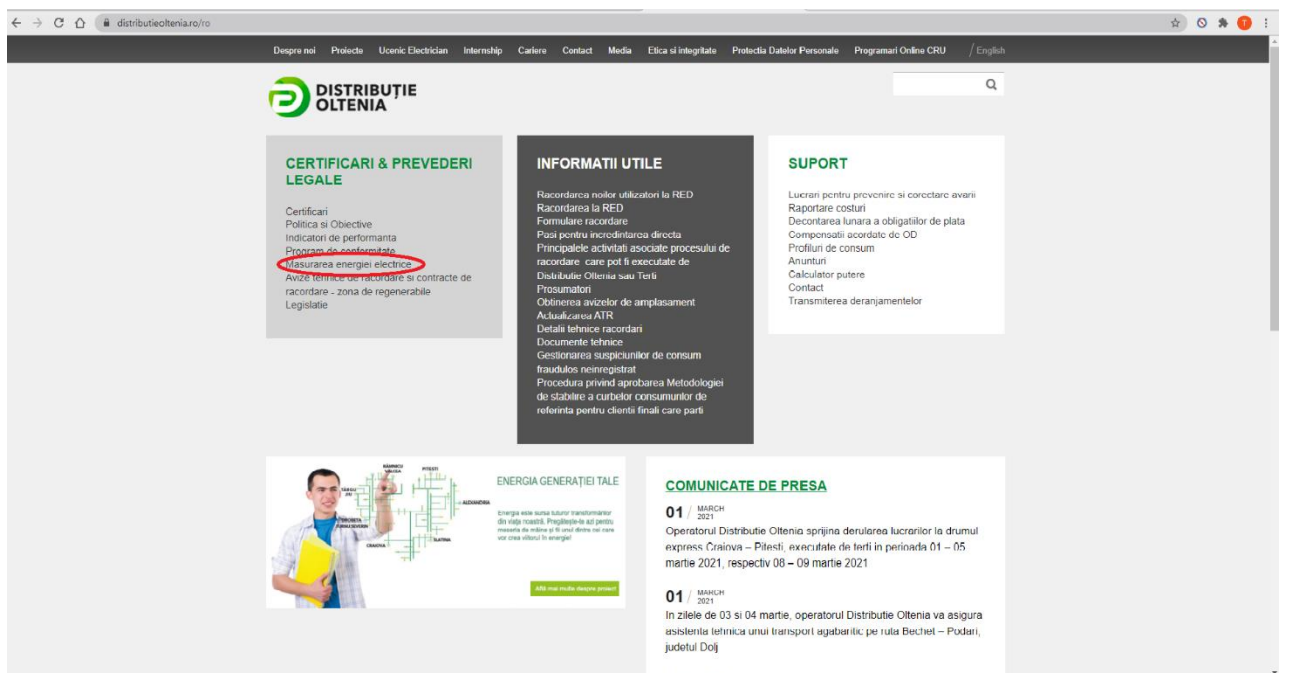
distributieoltenia.ro/ro

Despre noi Proiecte Ucenic Electrician Internship Cariere Contact Media Etica si integritate Protectia Datelor Personale Programari Online CRU / English

DISTRIBUȚIE OLTENIA

CERTIFICARI & PREVEDERI LEGALE

Certificari
Politica si Obiective
Indicatori de performanta
Program de conformitate
Masurarea energiei electrice
Avize tehnice de racordare si contracte de racordare - zona de regenerabile
Legislatie

INFORMATII UTILE

Racordarea noilor utilizatori la RED
Racordarea la RED
Formulare racordare
Pasi pentru incredintarea directa
Principalele activitati asociate procesului de racordare care pot fi executate de Distributie Oltenia sau Terti
Prosumatori
Obtinerea avizelor de amplasament
Actualizarea ATR
Detalii tehnice racordari
Documente tehnice
Gestionarea suspiciunilor de consum fraudulos neinregistrat
Procedura privind aprobarea Metodologiei de stabilire a curbelor consumurilor de referinta pentru clientii finali care parti

SUPORT

Lucrari pentru prevenire si corectare avarii
Raportare costuri
Decontarea lunara a obligatiilor de plata
Compensatii acordate de OD
Profiluri de consum
Anunturi
Calculator putere
Contact
Transmiterea deranjamentelor

RÂMNICU VÂLCEA PITEȘTI TÂRGU JIU ALEXANDRIA DROBETA TURNU SEVERIN SLATINA CRAIOVA

ENERGIA GENERAȚIEI TALE

Energia este sursa tuturor transformărilor din viața noastră. Pregătește-te azi pentru meseria de mâine și fii unul dintre cei care vor crea viitorul în energie!

Află mai multe despre proiect

COMUNICATE DE PRESA

01 / MARCH 2021
Operatorul Distributie Oltenia sprijina derularea lucrarilor la drumul express Craiova – Pitesti, executate de terti in perioada 01 – 05 martie 2021, respectiv 08 – 09 martie 2021

01 / MARCH 2021
In zilele de 03 si 04 martie, operatorul Distributie Oltenia va asigura asistenta tehnica unui transport agabaritic pe ruta Bechet – Podari, judetul Dolj